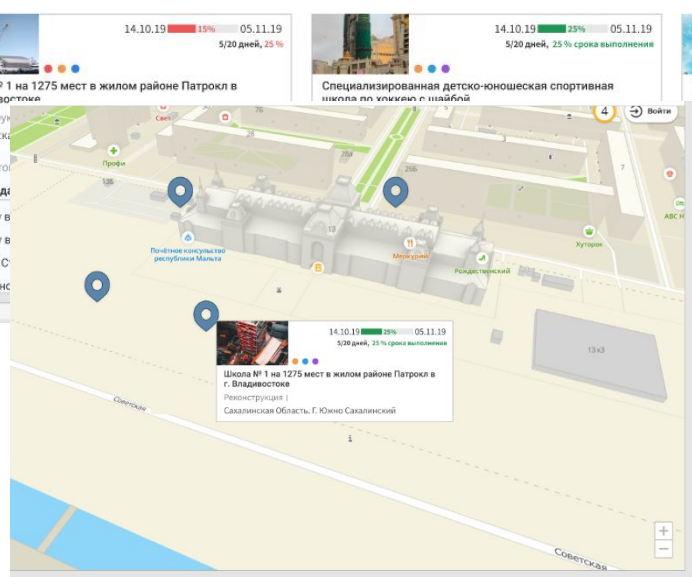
14.10.19 15% 05.11.19
5/20 дней, 25 %
№ 1 на 1275 мест в жилом районе Патрокл в Владивостоке

14.10.19 25% 05.11.19
5/20 дней, 25 % срока выполнения
Специализированная детско-юношеская спортивная школа по хоккею с шайбой

4
Войти

Свеп
Профи
135
266
Почётное консульство республики Мальта
13
Меркурий
Рождественский
Хуторок
АВС Н
13 к3

14.10.19 25% 05.11.19
5/20 дней, 25 % срока выполнения
Школа № 1 на 1275 мест в жилом районе Патрокл в г. Владивостоке
Реконструкция |
Сахалинская Область, Г. Южно Сахалинский

Светская
Советская
+
−